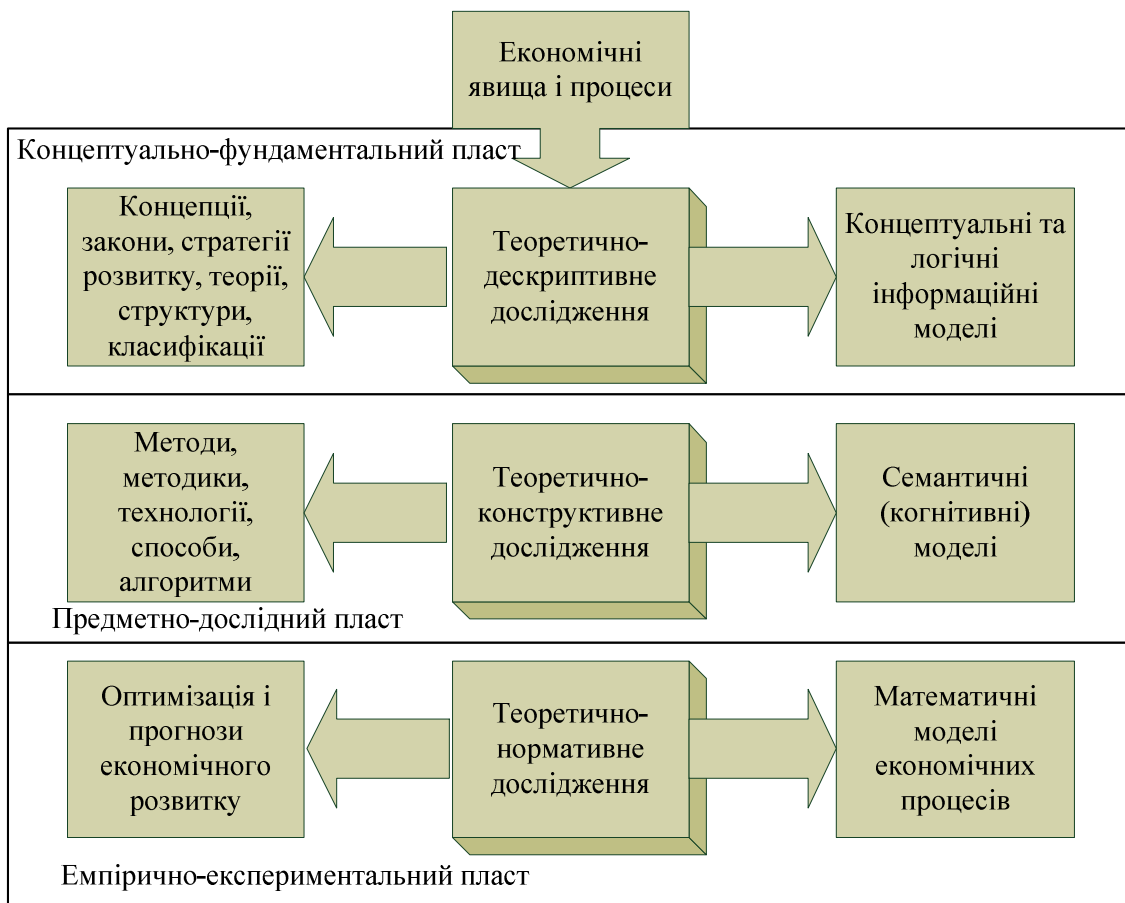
Економічні явища і процеси

Концептуально-фундаментальний пласт

Концепції, закони, стратегії розвитку, теорії, структури, класифікації

Теоретично-дескриптивне дослідження

Концептуальні та логічні інформаційні моделі

Методи, методики, технології, способи, алгоритми

Теоретично-конструктивне дослідження

Семантичні (когнітивні) моделі

Предметно-дослідний пласт

Оптимізація і прогнози економічного розвитку

Теоретично-нормативне дослідження

Математичні моделі економічних процесів

Емпірично-експериментальний пласт